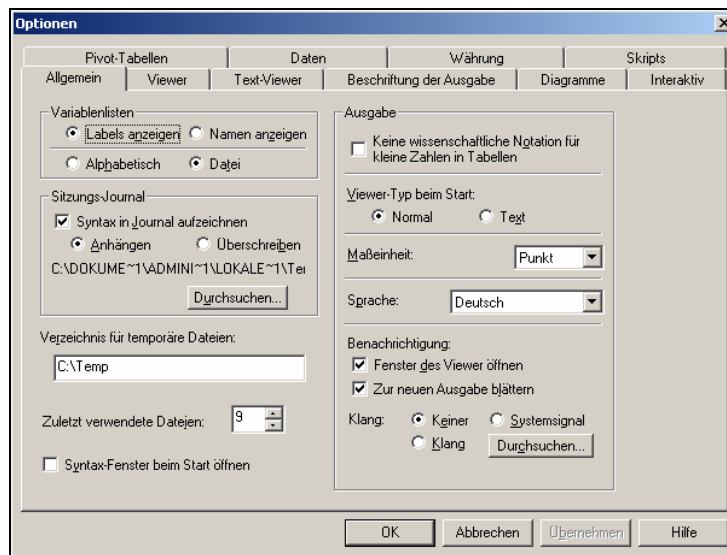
Optionen

X

Pivot-Tabellen | Daten | Währung | Skripts

Allgemein | Viewer | Text-Viewer | Beschriftung der Ausgabe | Diagramme | Interaktiv

Variablenlisten

Labels anzeigen
Namen anzeigen
Alphabetisch
Datei

Sitzungs-Journal

Syntax in Journal aufzeichnen
Anhängen
Überschreiben

C:\DOKUME~1\ADMINI~1\LOKALE~1\Te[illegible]

Durchsuchen...

Verzeichnis für temporäre Dateien:

C:\Temp

Zuletzt verwendete Dateien: 9

Syntax-Fenster beim Start öffnen

Ausgabe

Keine wissenschaftliche Notation für kleine Zahlen in Tabellen

Viewer-Typ beim Start:

Normal
Text

Maßeinheit: Punkt

Sprache: Deutsch

Benachrichtigung:

Fenster des Viewer öffnen
Zur neuen Ausgabe blättern

Klang:
Keiner
Systemsignal
Klang
Durchsuchen...

OK | Abbrechen | Übernehmen | Hilfe